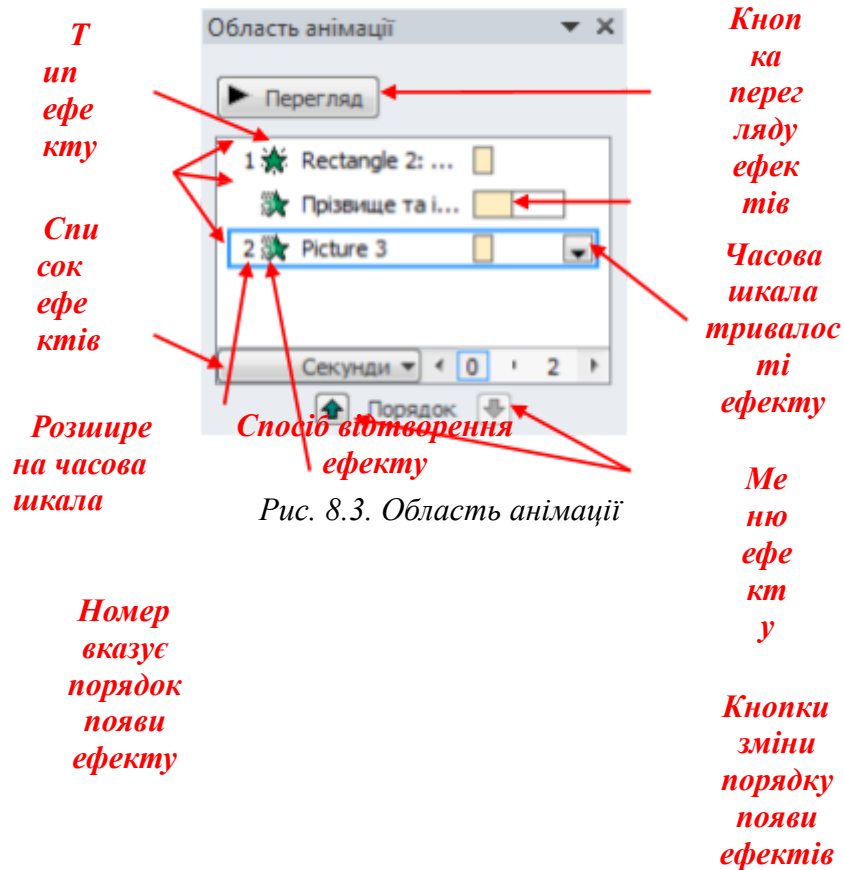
Область анімації

Т ип ефе кту

Кноп ка перег ляду ефек тів

Перегляд

1 Rectangle 2: ...

Прізвище та і...

2 Picture 3

Спи сок ефе ктів

Часова шкала тривалос ті ефекту

Секунди

0

2

Порядок

Розширена часова шкала

Спосіб відтворення ефекту

Рис. 8.3. Область анімації

Ме ню ефе кт у

Номер вказує порядок появи ефекту

Кнопки зміни порядку появи ефектів